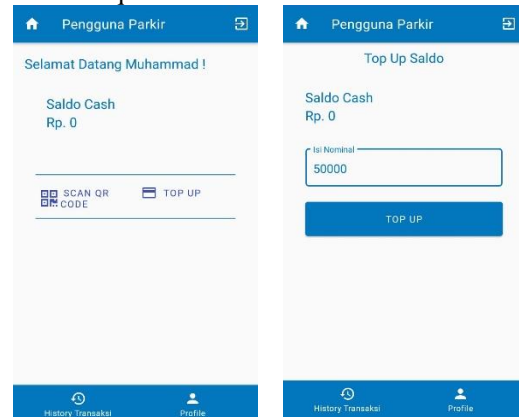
Pengguna Parkir

Selamat Datang Muhammad !

Saldo Cash
Rp. 0

SCAN QR CODE

TOP UP

History Transaksi

Profile

Pengguna Parkir

Top Up Saldo

Saldo Cash
Rp. 0

Isi Nominal
50000

TOP UP

History Transaksi

Profile